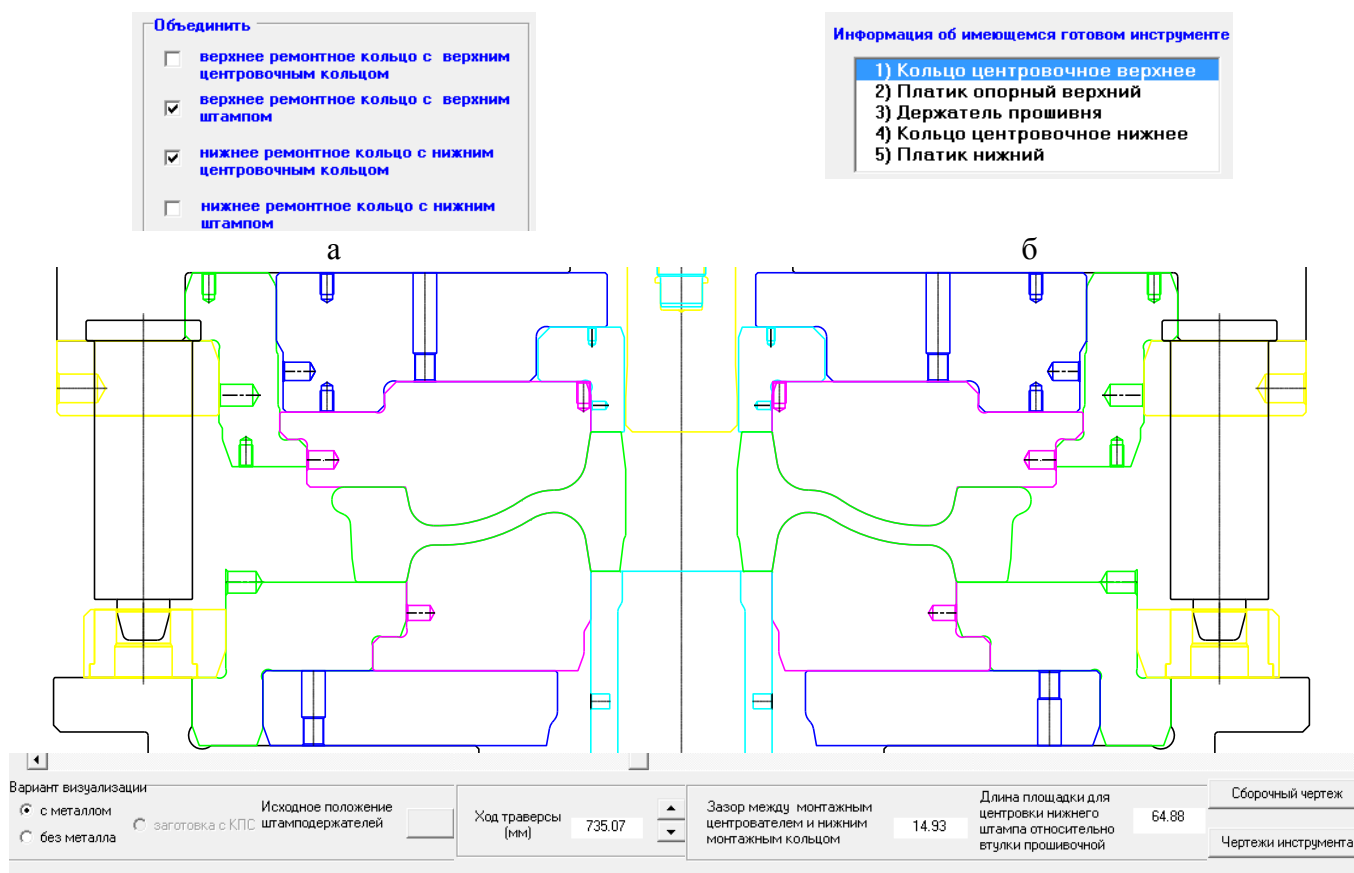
Объединить

верхнее ремонтное кольцо с верхним центровочным кольцом

верхнее ремонтное кольцо с верхним штампом

нижнее ремонтное кольцо с нижним центровочным кольцом

нижнее ремонтное кольцо с нижним штампом

Информация об имеющемся готовом инструменте

1) Кольцо центровочное верхнее
2) Платик опорный верхний
3) Держатель прошивня
4) Кольцо центровочное нижнее
5) Платик нижний

а

б

Вариант визуализации
с металлом
без металла
заготовка с КПС
Исходное положение штамподержателей

Ход траверсы (мм) 735.07

Зазор между монтажным центрователем и нижним монтажным кольцом 14.93

Длина площадки для центровки нижнего штампа относительно втулки прошивочной 64.88

Сборочный чертеж

Чертежи инструмента